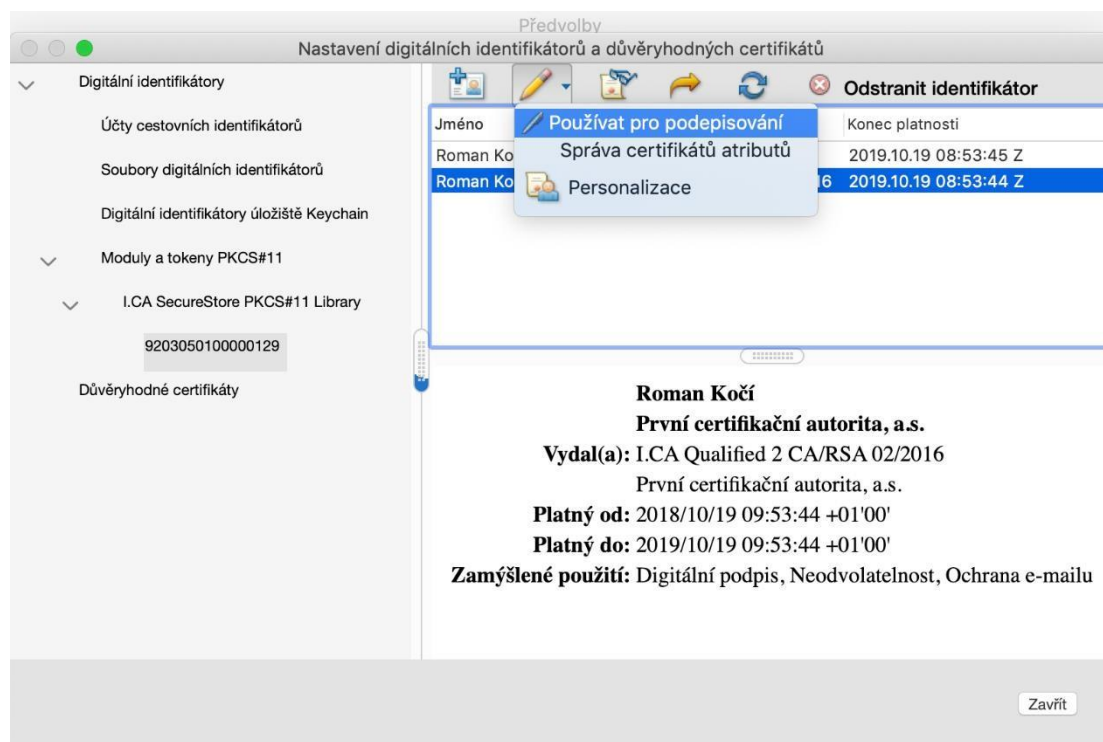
Předvolby
Nastavení digitálních identifikátorů a důvěryhodných certifikátů

Digitální identifikátory
Účty cestovních identifikátorů
Soubory digitálních identifikátorů
Digitální identifikátory úložiště Keychain
Moduly a tokeny PKCS#11
I.CA SecureStore PKCS#11 Library
9203050100000129
Důvěryhodné certifikáty

Odstranit identifikátor

Používat pro podepisování
Správa certifikátů atributů
Personalizace

| Jméno | | Konec platnosti |
|---|---|---|
| Roman Ko | | 2019.10.19 08:53:45 Z |
| Roman Ko | 6 | 2019.10.19 08:53:44 Z |

Roman Kočí
První certifikační autorita, a.s.
Vydal(a): I.CA Qualified 2 CA/RSA 02/2016
První certifikační autorita, a.s.
Platný od: 2018/10/19 09:53:44 +01'00'
Platný do: 2019/10/19 09:53:44 +01'00'
Zamýšlené použití: Digitální podpis, Neodvolatelnost, Ochrana e-mailu

Zavřít